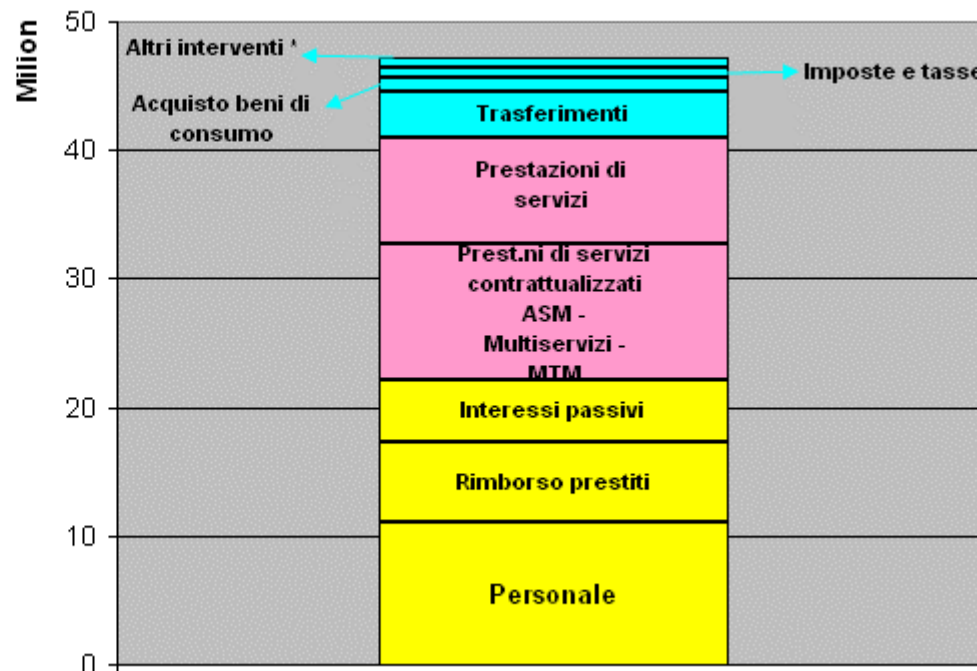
Milion

50

40

30

20

10

0

Altri interventi *

Acquisto beni di consumo

Imposte e tasse

Trasferimenti

Prestazioni di servizi

Prest.ni di servizi contrattualizzati ASM - Multiservizi - MTM

Interessi passivi

Rimborso prestiti

Personale